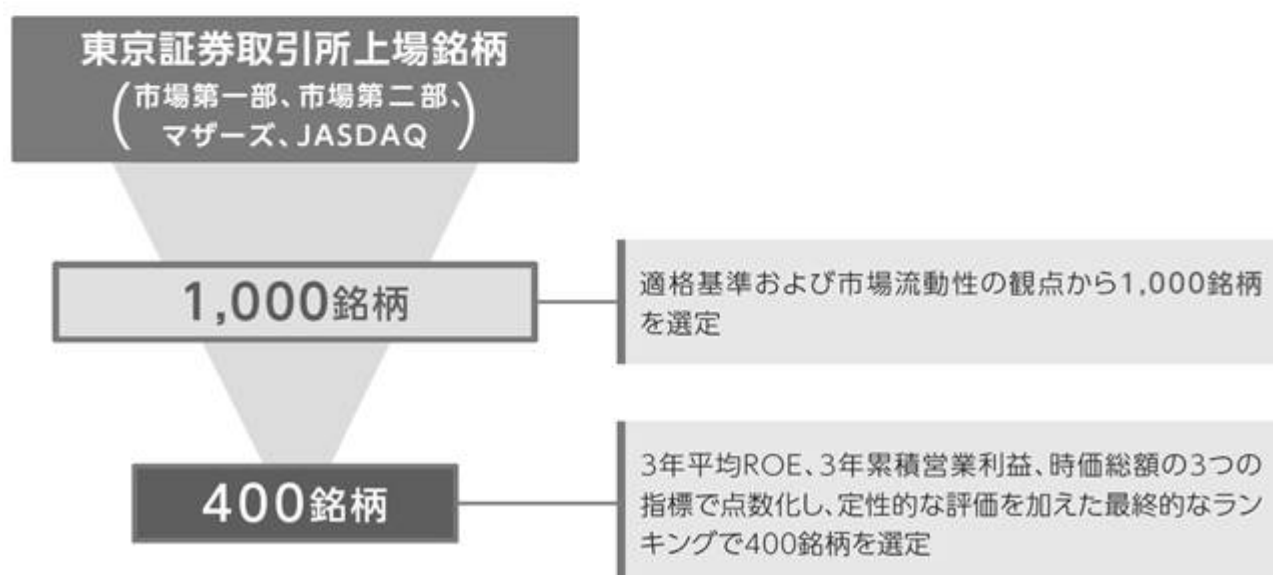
東京証券取引所上場銘柄
(市場第一部、市場第二部、マザーズ、JASDAQ)

1,000銘柄

適格基準および市場流動性の観点から1,000銘柄を選定

400銘柄

3年平均ROE、3年累積営業利益、時価総額の3つの指標で点数化し、定性的な評価を加えた最終的なランキングで400銘柄を選定